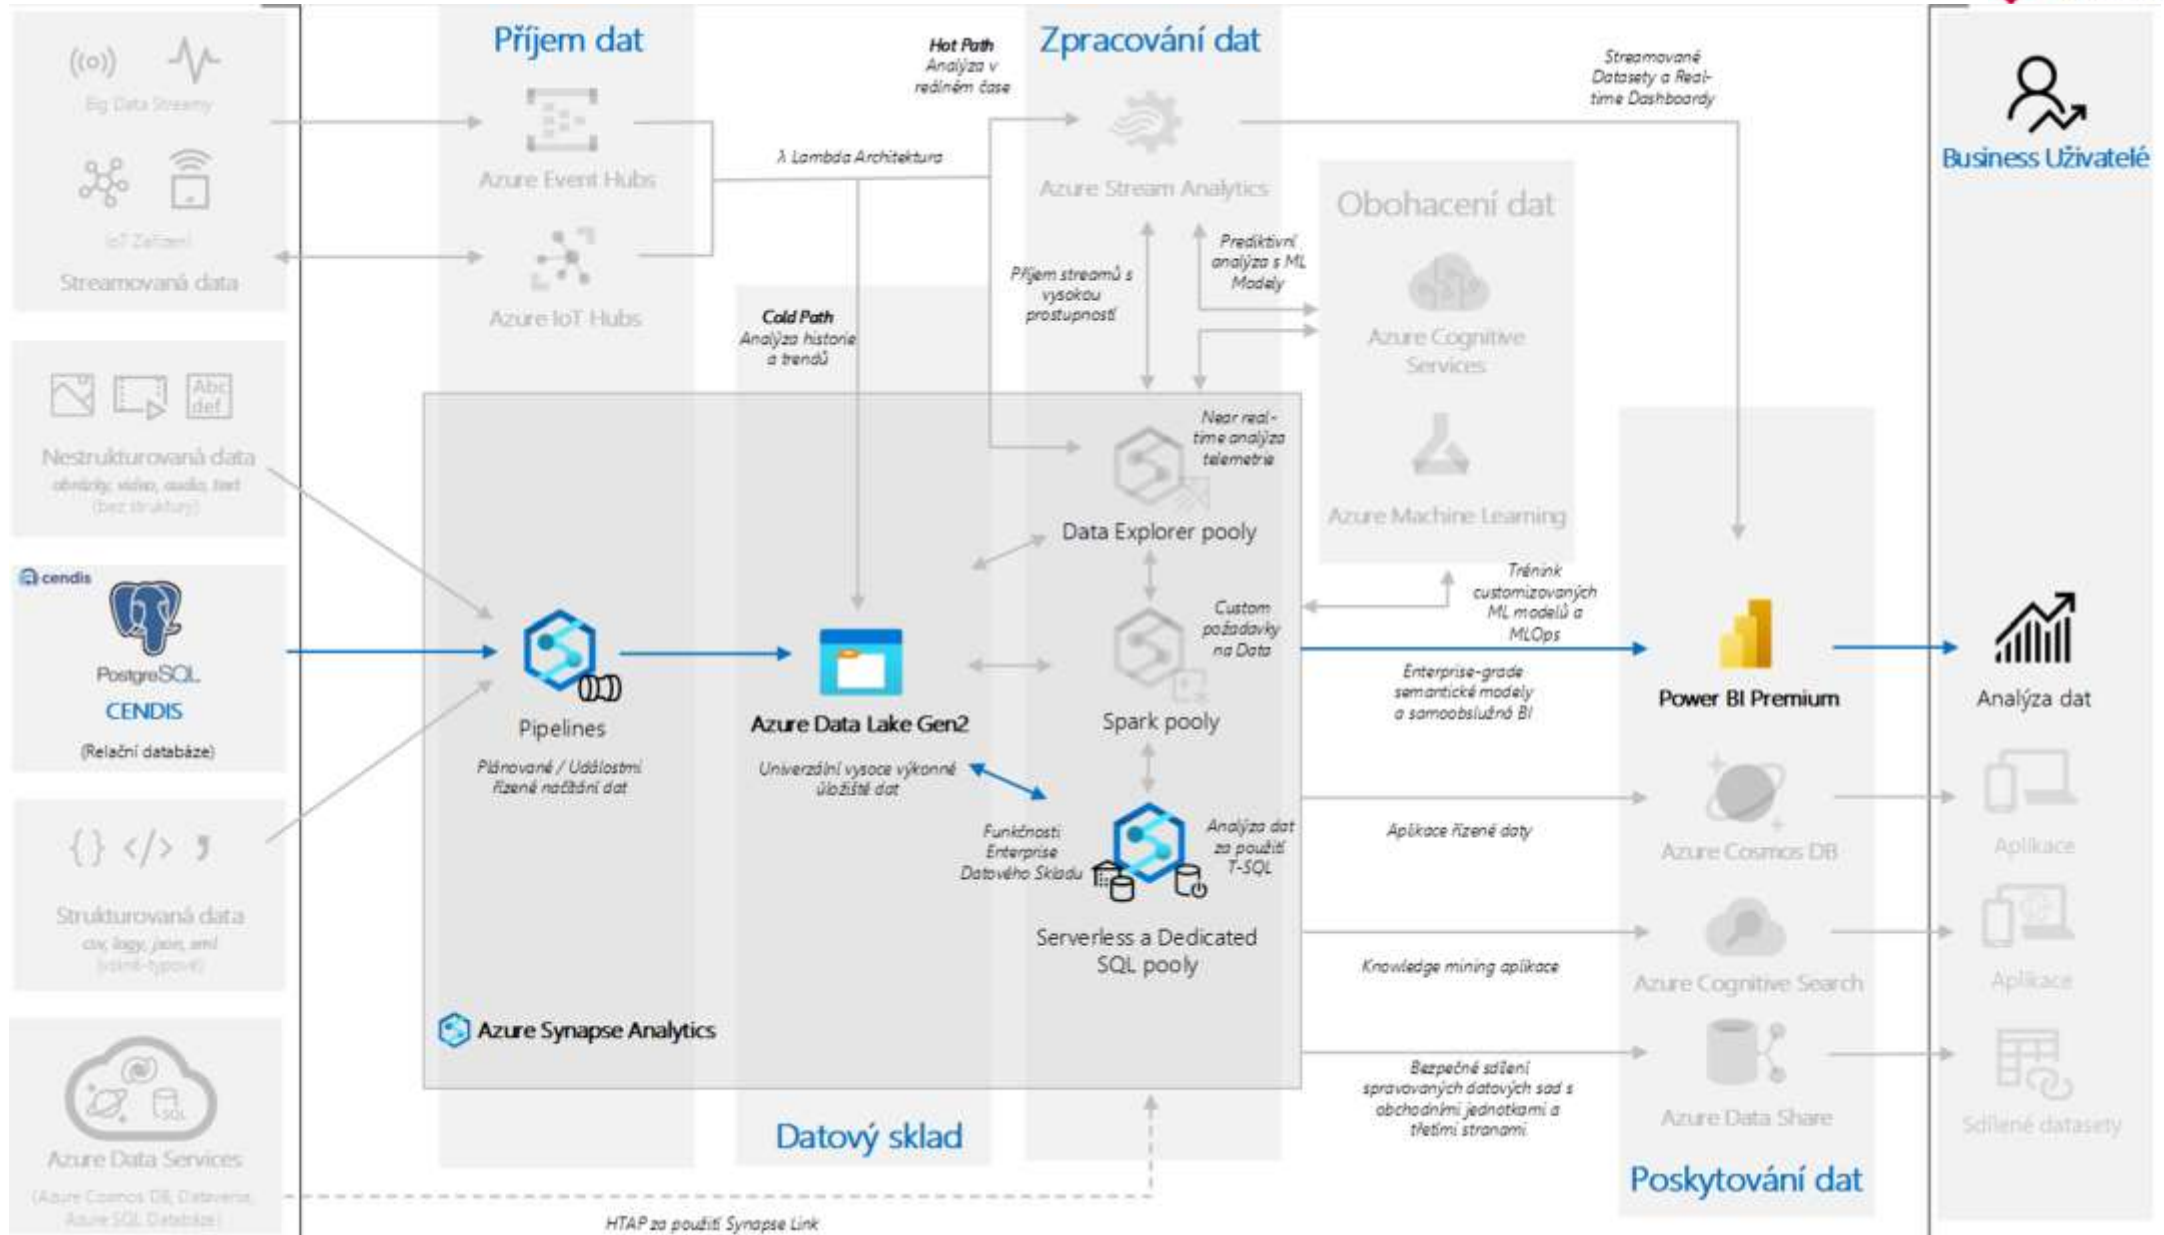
Big Data Streamy

IoT Zařízení

Streamovaná data

Nestrukturovaná data
obrázky, video, audio, text
(bez struktury)

cendis

PostgreSQL
CENDIS
(Relační databáze)

Strukturovaná data
csv, logy, json, xml
(silně-typové)

Azure Data Services
(Azure Cosmos DB, Dataverse, Azure SQL Database)

Příjem dat

Azure Event Hubs

Azure IoT Hubs

Hot Path
Analýza v reálném čase

λ Lambda Architektura

Cold Path
Analýza historie a trendů

Zpracování dat

Azure Stream Analytics

Příjem streamů s vysokou prostupností

Prediktivní analýza s ML Modely

Obohacení dat

Azure Cognitive Services

Azure Machine Learning

Streamované Datasety a Real-time Dashboardy

Business Uživatelé

Near real-time analýza telemetrie

Data Explorer pooly

Custom požadavky na Data

Spark pooly

Trénink customizovaných ML modelů a MLOps

Pipelines
Plánované / Událostmi řízené načítání dat

Azure Data Lake Gen2
Univerzální vysoce výkonné úložiště dat

Funkčnosti Enterprise Datového Skladu

Analýza dat za použití T-SQL

Serverless a Dedicated SQL pooly

Azure Synapse Analytics

Datový sklad

Enterprise-grade sémantické modely a samoobslužná BI

Power BI Premium

Analýza dat

Aplikace řízené daty

Azure Cosmos DB

Aplikace

Knowledge mining aplikace

Azure Cognitive Search

Aplikace

Bezpečné sdílení spravovaných datových sad s obchodními jednotkami a třetími stranami

Azure Data Share

Sdílené datasety

Poskytování dat

HTAP za použití Synapse Link